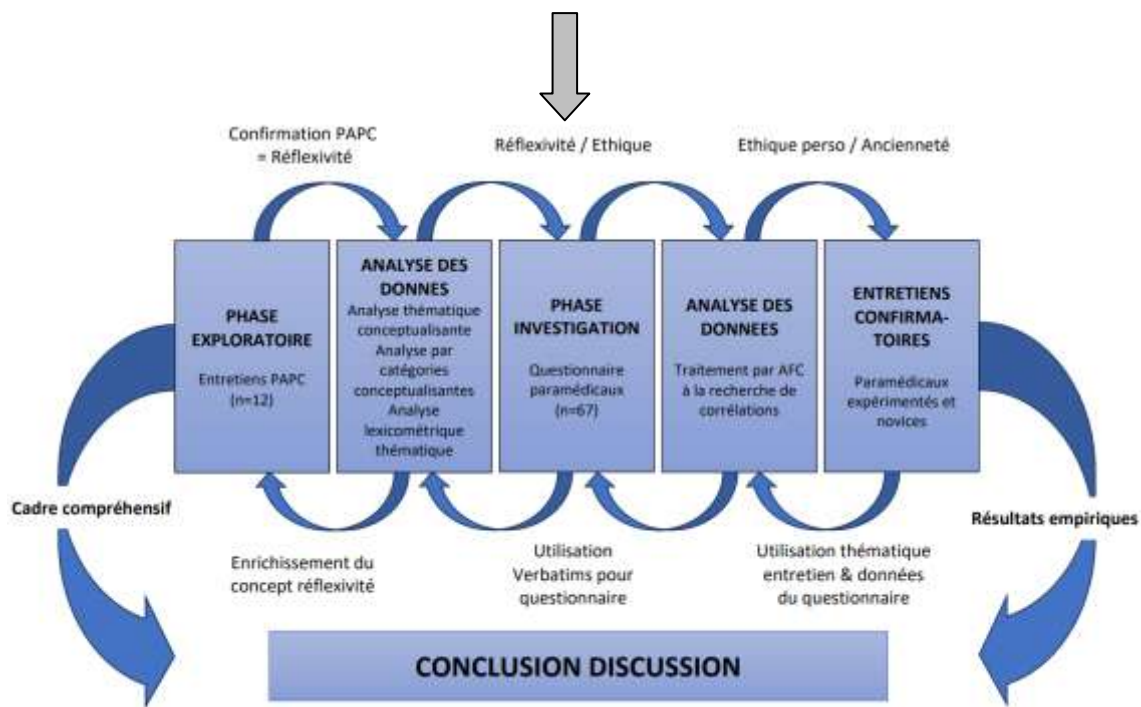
Confirmation PAPC = Réflexivité

Réflexivité / Ethique

Ethique perso / Ancienneté

PHASE EXPLORATOIRE

Entretiens PAPC (n=12)

ANALYSE DES DONNES

Analyse thématique conceptualisante
Analyse par catégories conceptualisantes
Analyse lexicométrique thématique

PHASE INVESTIGATION

Questionnaire paramédicaux (n=67)

ANALYSE DES DONNEES

Traitement par AFC à la recherche de corrélations

ENTRETIENS CONFIRMATOIRES

Paramédicaux expérimentés et novices

Cadre compréhensif

Résultats empiriques

Enrichissement du concept réflexivité

Utilisation Verbatims pour questionnaire

Utilisation thématique entretien & données du questionnaire

CONCLUSION DISCUSSION